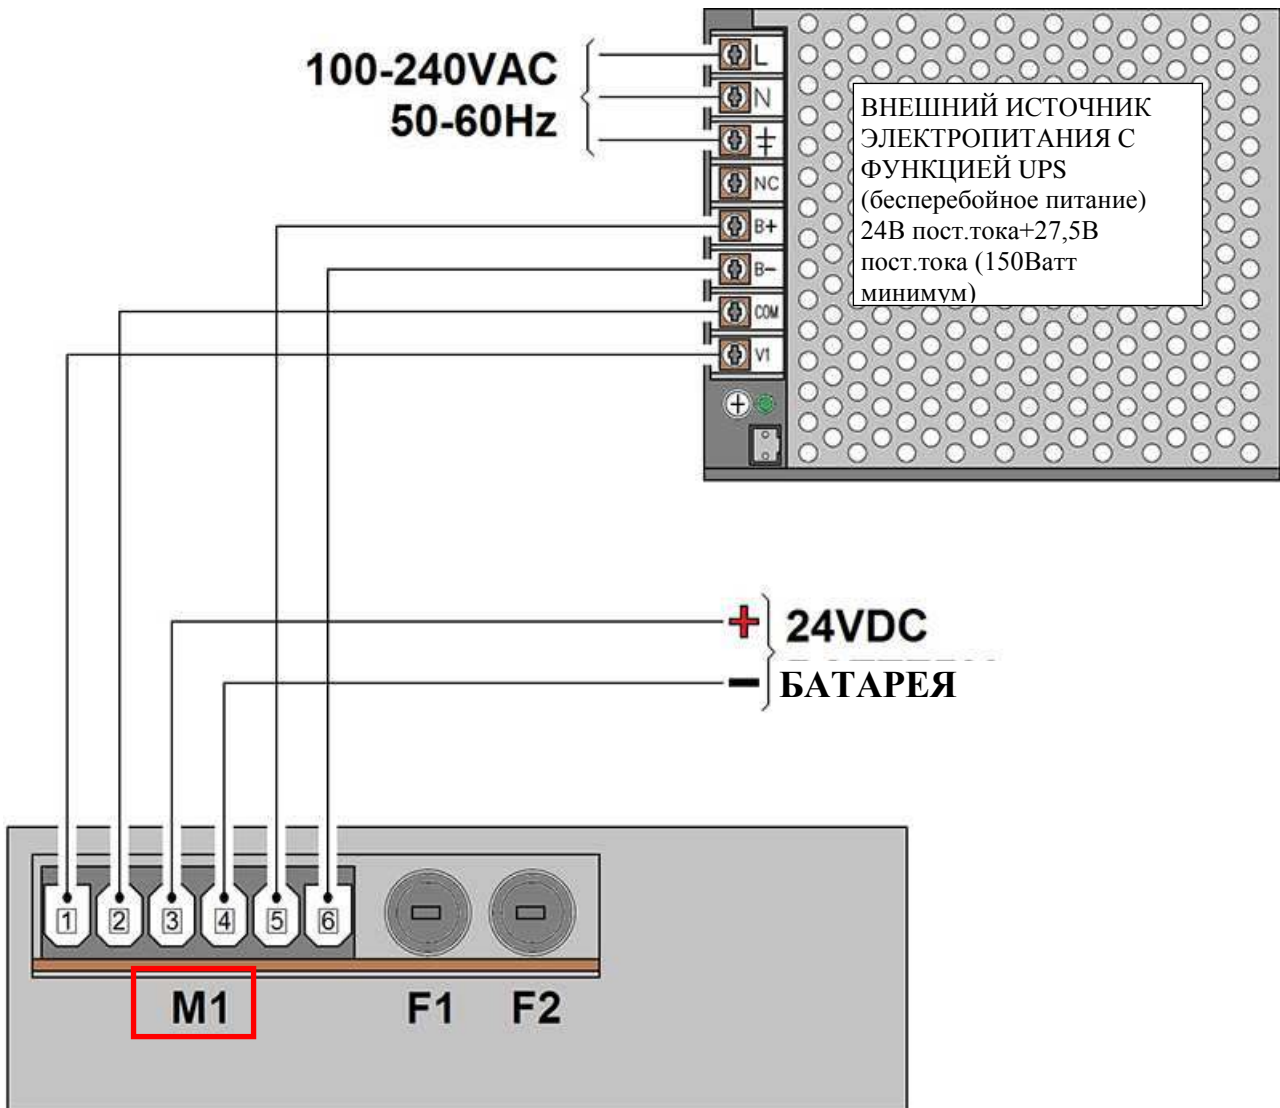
100-240VAC
50-60Hz

L
N
NC
B+
B-
COM
V1

ВНЕШНИЙ ИСТОЧНИК ЭЛЕКТРОПИТАНИЯ С ФУНКЦИЕЙ UPS (бесперебойное питание) 24В пост.тока+27,5В пост.тока (150Ватт минимум)

+ 24VDC
− БАТАРЕЯ

1 2 3 4 5 6

M1 F1 F2